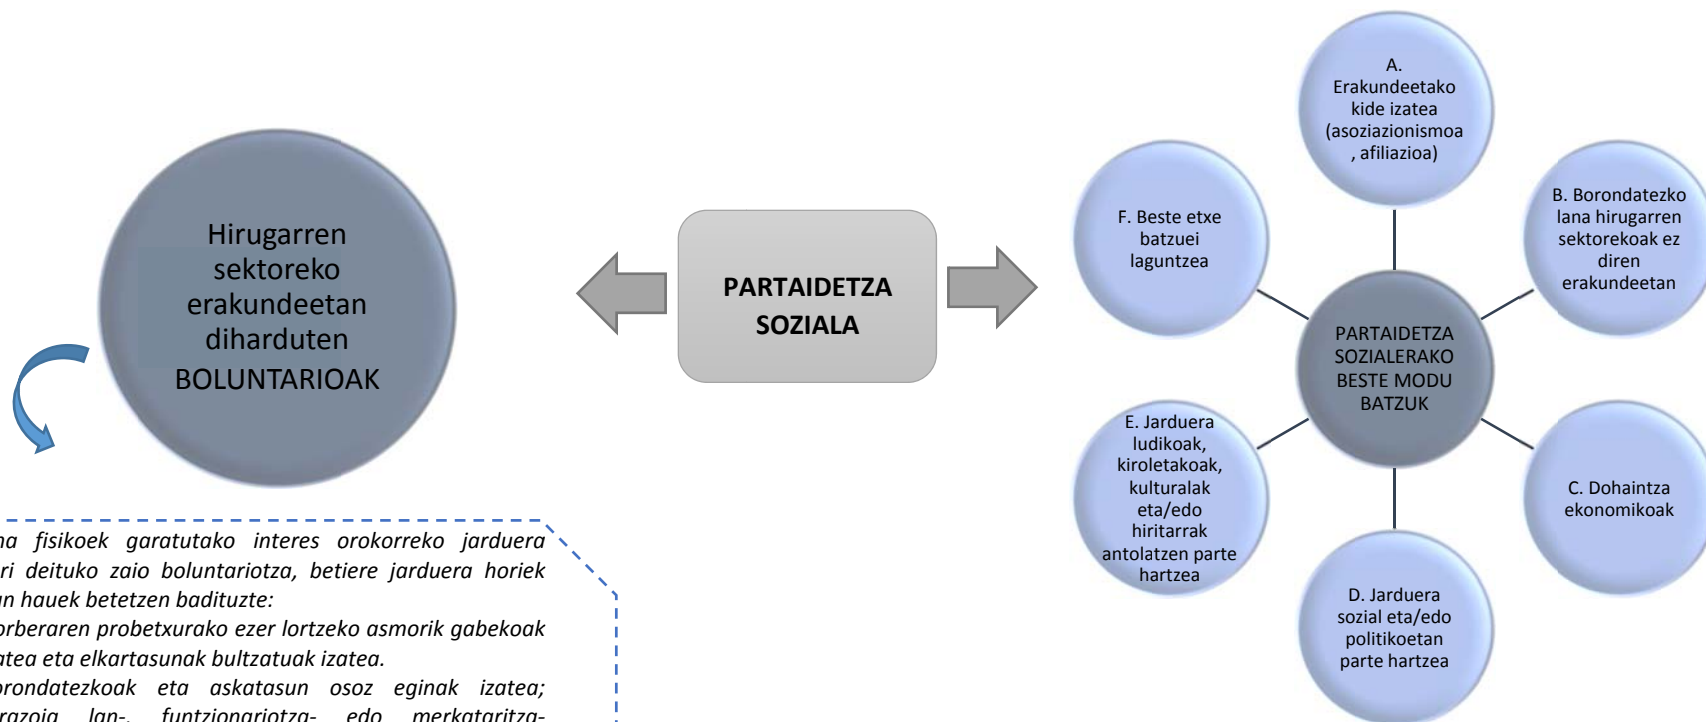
Hirugarren sektoreko erakundeetan diharduten BOLUNTARIOAK

PARTAIDETZA SOZIALA

A. Erakundeetako kide izatea (asoziazionismoa , afiliazioa)

B. Borondatezko lana hirugarren sektorekoak ez diren erakundeetan

C. Dohaintza ekonomikoak

D. Jarduera sozial eta/edo politikoetan parte hartzea

E. Jarduera ludikoak, kiroletakoak, kulturalak eta/edo hiritarrak antolatzen parte hartzea

F. Beste etxe batzuei laguntzea

PARTAIDETZA SOZIALERAKO BESTE MODU BATZUK

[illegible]na fisikoek garatutako interes orokorreko jarduera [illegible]ri deituko zaio boluntariotza, betiere jarduera horiek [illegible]n hauek betetzen badituzte:

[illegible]orberaren probetxurako ezer lortzeko asmorik gabekoak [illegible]atea eta elkartasunak bultzatuak izatea.

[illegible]orondatezkoak eta askatasun osoz eginak izatea; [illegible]razoia lan-, funtzionariotza- edo merkataritza- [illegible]